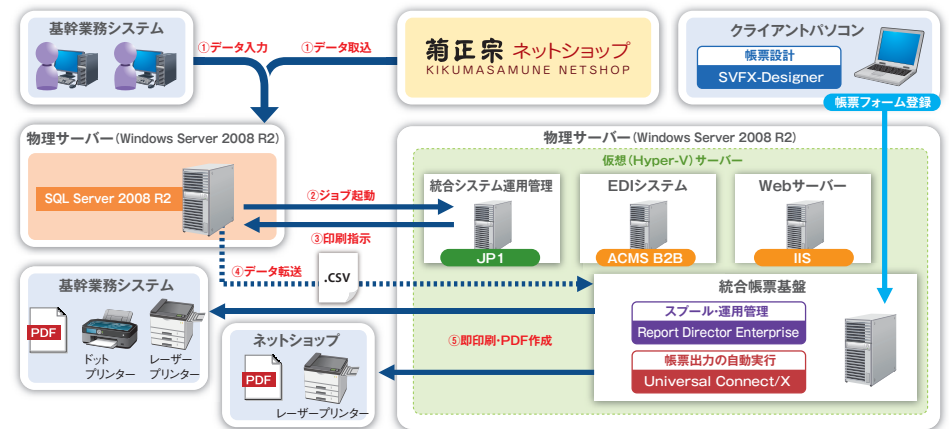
基幹業務システム

①データ入力

①データ取込

菊正宗 ネットショップ
KIKUMASAMUNE NETSHOP

クライアントパソコン
帳票設計
SVFX-Designer
帳票フォーム登録

物理サーバー（Windows Server 2008 R2）
SQL Server 2008 R2

物理サーバー（Windows Server 2008 R2）
仮想（Hyper-V）サーバー
統合システム運用管理
JP1
EDIシステム
ACMS B2B
Webサーバー
IIS

②ジョブ起動
③印刷指示
④データ転送
.CSV

統合帳票基盤
スプール・運用管理
Report Director Enterprise
帳票出力の自動実行
Universal Connect/X

基幹業務システム
PDF
ドット
プリンター
レーザー
プリンター

⑤即印刷・PDF作成

ネットショップ
PDF
レーザープリンター